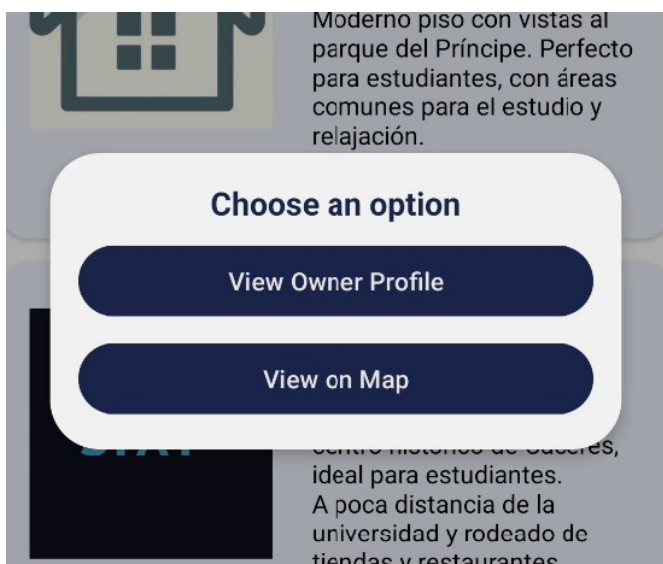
Moderno piso con vistas al parque del Príncipe. Perfecto para estudiantes, con áreas comunes para el estudio y relajación.

Choose an option

View Owner Profile

View on Map

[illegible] ideal para estudiantes. A poca distancia de la universidad y rodeado de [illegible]